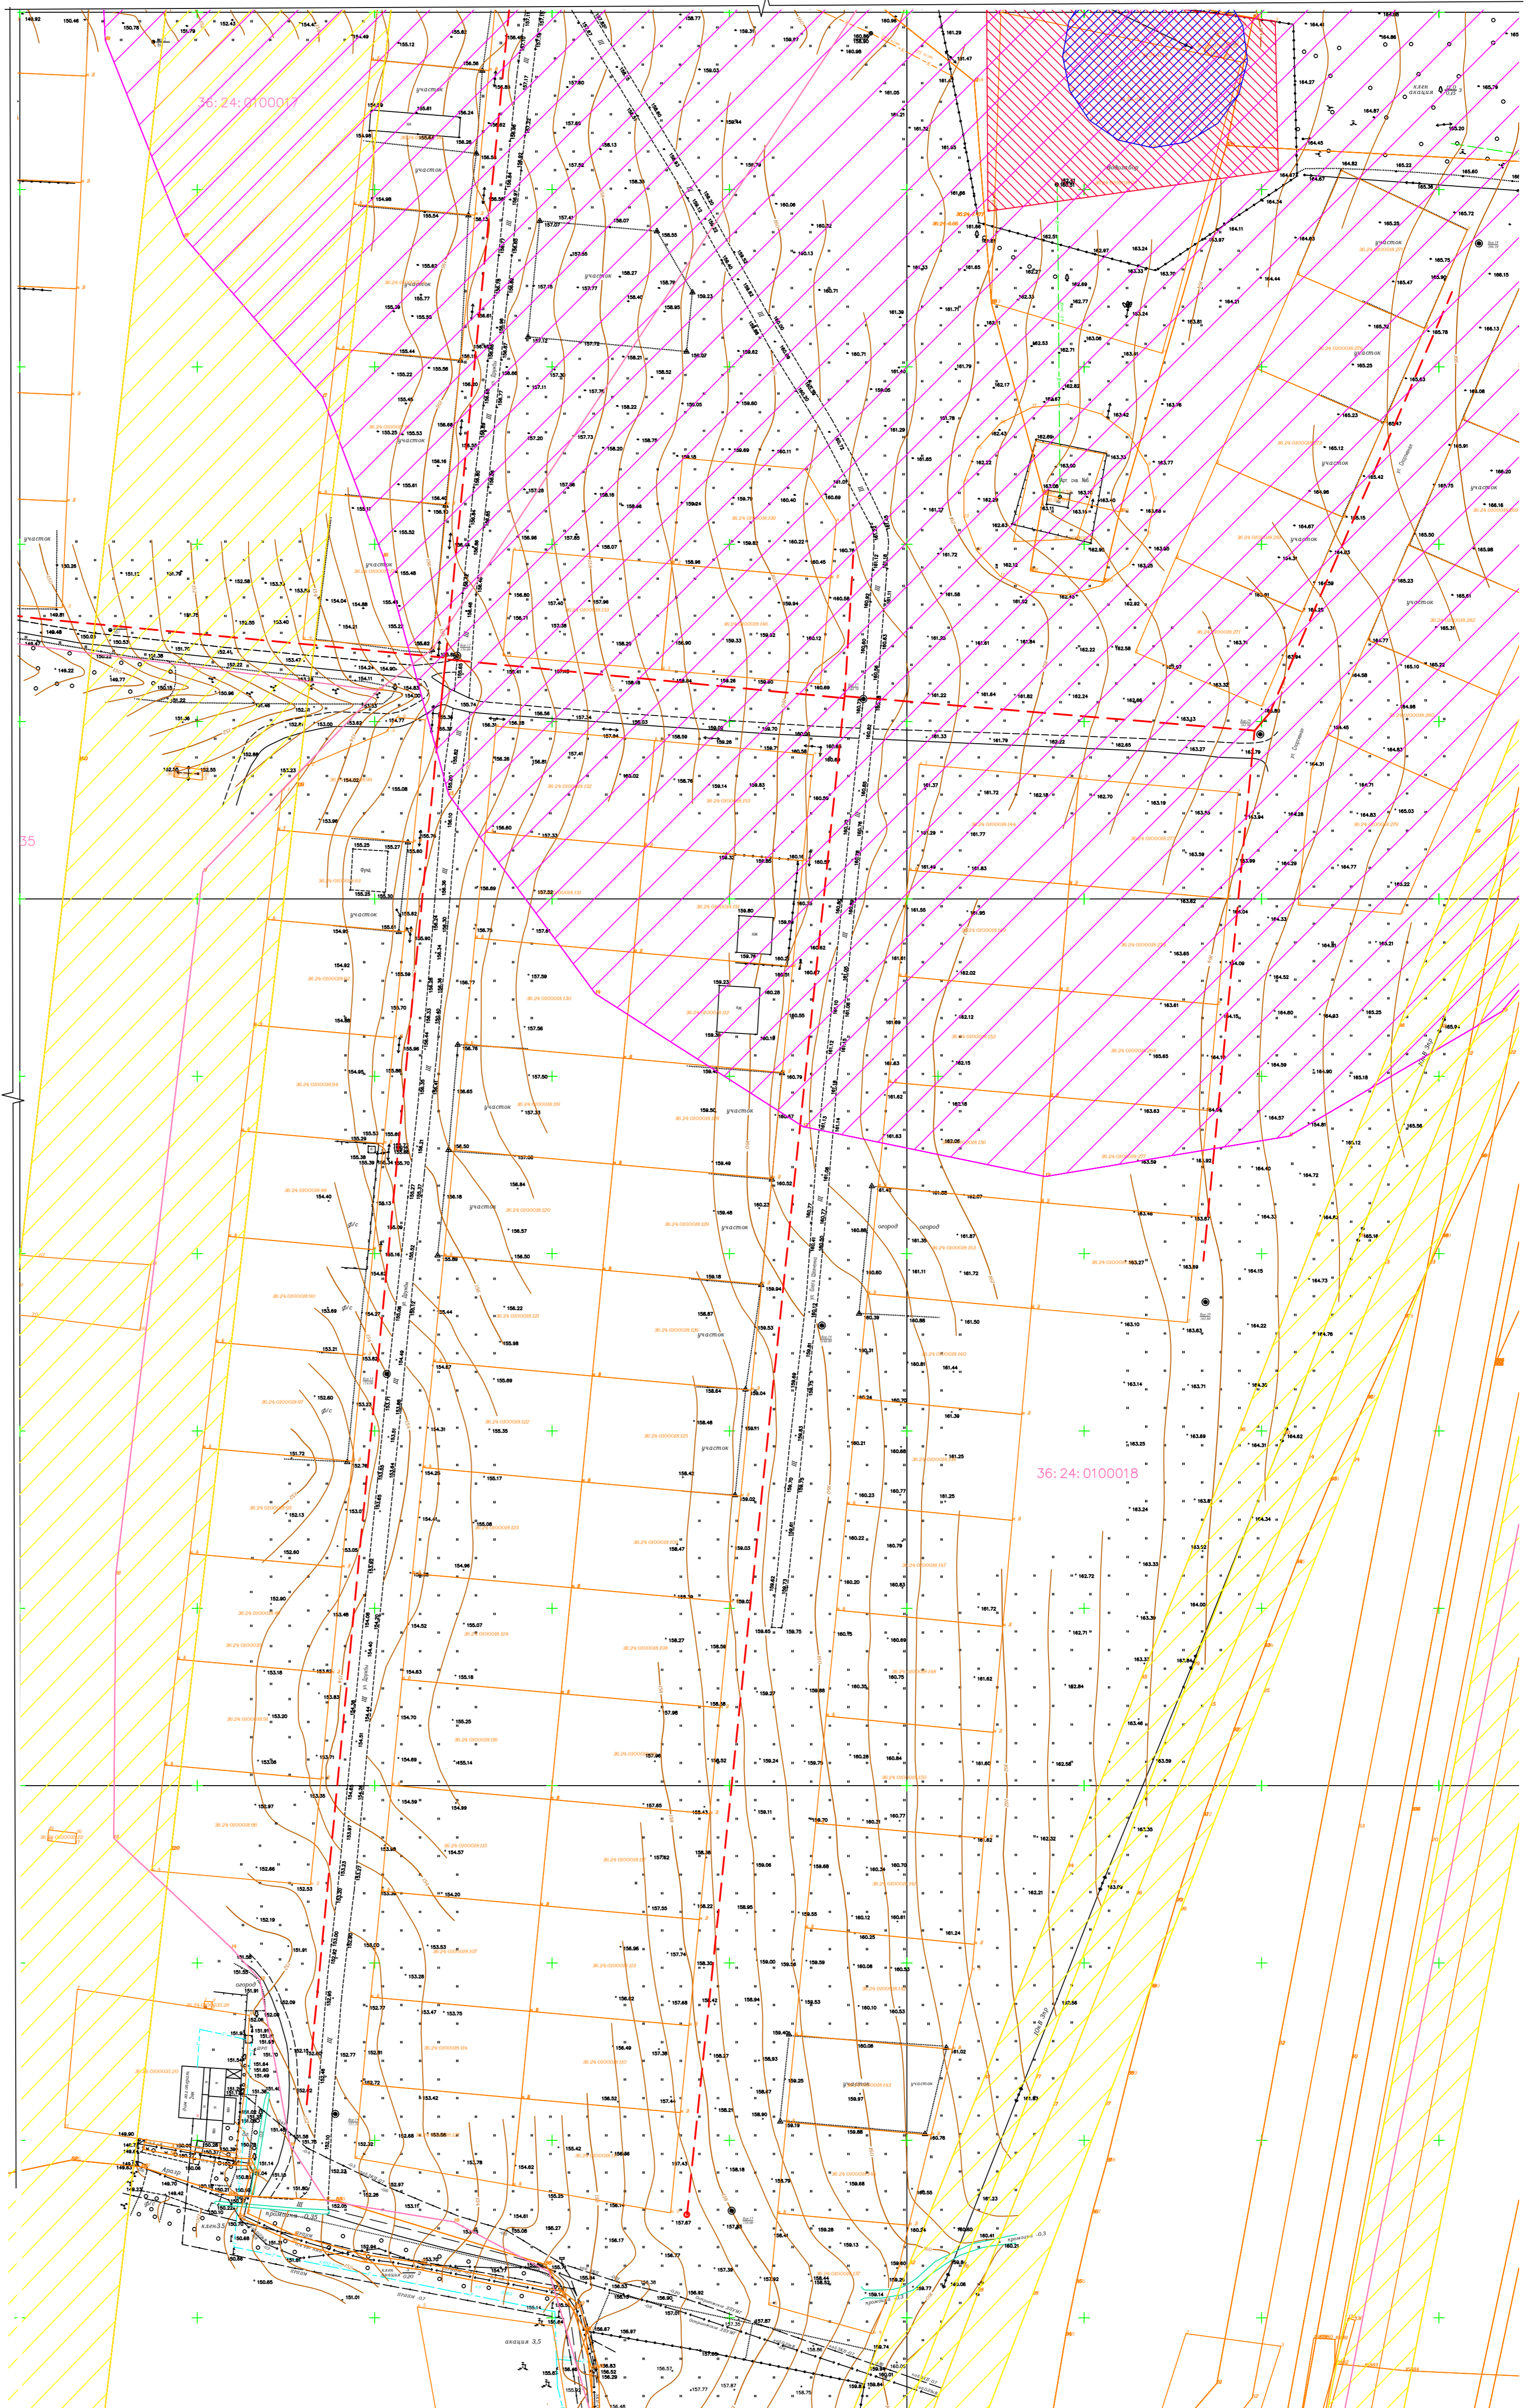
36: 24: 0100017

36: 24: 0100018

35

участок
участок
участок
участок
участок
участок
участок
участок
участок
участок
участок
участок
участок
огород
огород
огород
акация 3.5
клен 35

149.82
150.46
150.76
151.79
152.43
154.4
155.49
155.12
155.82
156.40
156.36
158.77
158.31
159.97
160.96
161.29
161.47
164.41
165.79
164.27
164.45
164.82
165.22
165.60
165.72
165.75
166.15
163.70
163.24
163.33
162.97
163.51
162.33
162.77
162.53
162.71
162.82
162.17
163.06
163.42
163.76
163.77
163.88
163.55
163.05
162.92
162.58
163.66
163.13
163.27
162.65
162.02
161.79
161.33
161.22
161.64
161.82
162.24
162.22
161.84
161.81
161.30
161.58
161.72
162.12
161.55
161.95
163.02
162.12
162.15
162.18
162.06
162.07
161.87
161.72
161.50
161.44
161.39
161.25
161.25
161.72
161.62
161.60
162.32
162.21
161.24
161.02
160.77
160.70
160.51
160.12
160.25
160.08
160.10
160.06
159.97
160.78
160.55
160.41
160.21
159.94
159.97
160.74
160.38
160.29
159.28
159.13
158.47
158.68
157.87
157.67
157.43
157.41
157.39
157.38
157.55
157.74
157.69
157.62
157.65
157.96
157.98
158.27
158.02
158.03
158.47
158.42
158.48
158.64
158.53
158.87
159.18
159.48
159.49
158.50
159.40
159.33
159.32
159.30
158.80
158.76
158.14
158.26
158.59
158.53
158.18
158.56
156.26
156.81
156.60
157.33
156.69
157.52
156.75
157.61
157.59
157.58
156.76
157.50
157.33
156.65
156.50
157.08
156.84
156.18
156.57
156.50
155.96
156.22
155.44
154.67
155.69
155.35
154.31
154.20
155.17
155.06
154.96
154.52
155.07
155.18
154.83
154.70
155.25
154.69
155.14
154.59
154.99
154.57
154.20
153.53
153.28
153.47
153.75
153.42
153.56
152.32
152.72
152.77
152.31
153.17
153.11
152.09
151.98
151.91
151.81
151.58
151.84
151.60
151.49
151.39
151.14
150.89
150.68
150.65
151.01
149.80
149.42
149.22
149.48
149.81
150.28
151.11
151.75
152.58
153.57
153.53
154.04
154.21
154.88
155.22
155.48
155.52
155.61
156.16
156.40
156.51
155.45
155.22
155.44
155.35
155.53
155.77
155.54
154.98
155.61
156.24
156.36
157.00
157.80
157.85
157.51
157.47
157.07
157.15
157.12
157.11
157.30
157.20
157.28
156.98
157.40
157.38
156.71
156.80
157.41
156.55
156.31
156.28
156.21
155.74
155.86
155.77
155.00
154.77
154.90
154.83
154.24
154.11
153.47
153.40
153.00
153.63
152.41
152.22
150.96
151.22
151.36
151.75
151.48
152.89
152.55
152.51
153.23
154.02
155.08
153.96
155.25
155.27
155.60
155.75
155.30
155.82
154.95
154.92
155.59
154.86
154.95
155.53
155.29
155.39
155.70
154.40
155.13
155.04
155.16
154.62
154.27
153.69
153.21
153.23
152.60
151.72
152.13
152.60
152.90
153.18
153.20
153.08
152.97
152.66
152.53
152.19
158.21
158.40
158.95
159.23
158.95
159.07
158.52
158.22
158.25
158.20
158.75
158.18
158.24
158.44
158.96
158.99
159.27
159.24
159.75
159.06
158.95
159.06
159.63
159.53
159.25
158.50
159.19
159.81
159.85
160.06
160.32
160.13
160.71
160.05
160.11
160.40
160.45
160.22
160.36
160.12
160.69
160.79
160.62
160.61
160.67
160.36
160.29
160.28
160.01
160.50
160.79
160.52
160.58
160.55
160.74
159.29
160.53
160.88
161.16
160.55
160.70
160.68
160.77
160.79
160.83
160.69
160.75
161.23
161.36
161.65
161.71
161.78
161.80
161.29
161.37
161.29
161.44
161.63
161.68
161.51
161.61
161.57
161.43
161.38
161.11
160.80
160.39
160.31
160.81
160.24
160.21
160.23
160.22
160.20
160.15
160.35
160.28
160.84
160.77
160.29
160.31
160.70
160.12
160.25
160.08
160.53
164.24
164.11
164.44
164.21
164.63
164.67
164.39
164.25
164.58
164.45
164.31
164.28
164.29
164.33
164.52
164.60
164.59
164.57
164.40
164.33
164.15
164.22
164.20
164.31
164.34
164.00
165.47
165.32
165.23
165.12
165.42
165.15
165.23
165.10
165.32
164.98
164.83
165.03
164.77
165.22
165.21
165.25
165.18
165.56
165.12
165.16
164.73
164.76
164.62
166.13
166.08
165.91
166.20
166.18
165.98
165.75
165.50
165.51
165.31
163.81
163.91
163.97
163.92
163.50
163.32
163.36
163.15
163.19
163.53
163.59
163.62
163.65
163.61
163.65
163.63
163.59
163.46
163.27
163.10
163.14
163.25
163.24
163.33
163.39
163.37
163.46
163.59
163.35
163.79
163.71
163.69
163.52
163.84
162.72
162.71
162.84
162.56
163.30
163.11
162.93
162.99
163.00
162.43
162.20
162.11
164.12